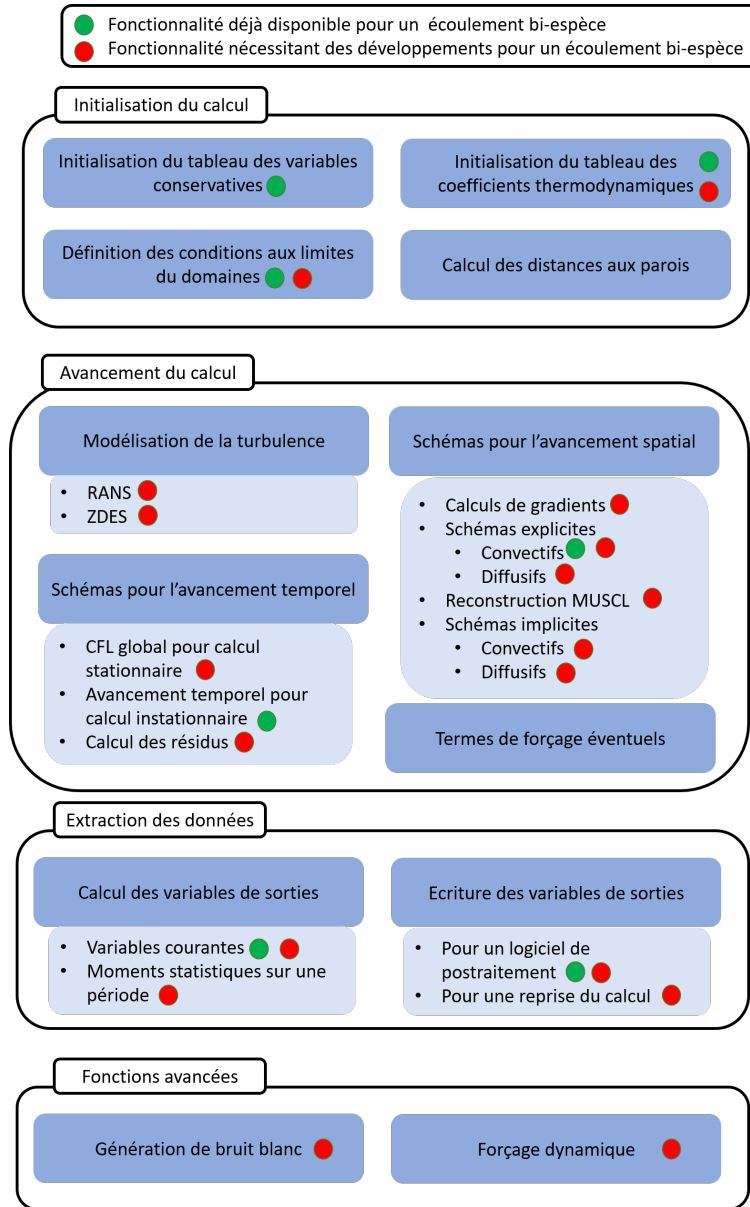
Fonctionnalité déjà disponible pour un écoulement bi-espèce
Fonctionnalité nécessitant des développements pour un écoulement bi-espèce

Initialisation du calcul

Initialisation du tableau des variables conservatives

Initialisation du tableau des coefficients thermodynamiques

Définition des conditions aux limites du domaines

Calcul des distances aux parois

Avancement du calcul

Modélisation de la turbulence

- RANS
- ZDES

Schémas pour l'avancement spatial

- Calculs de gradients
- Schémas explicites
  - Convectifs
  - Diffusifs
- Reconstruction MUSCL
- Schémas implicites
  - Convectifs
  - Diffusifs

Schémas pour l'avancement temporel

- CFL global pour calcul stationnaire
- Avancement temporel pour calcul instationnaire
- Calcul des résidus

Termes de forçage éventuels

Extraction des données

Calcul des variables de sorties

- Variables courantes
- Moments statistiques sur une période

Ecriture des variables de sorties

- Pour un logiciel de postraitement
- Pour une reprise du calcul

Fonctions avancées

Génération de bruit blanc

Forçage dynamique